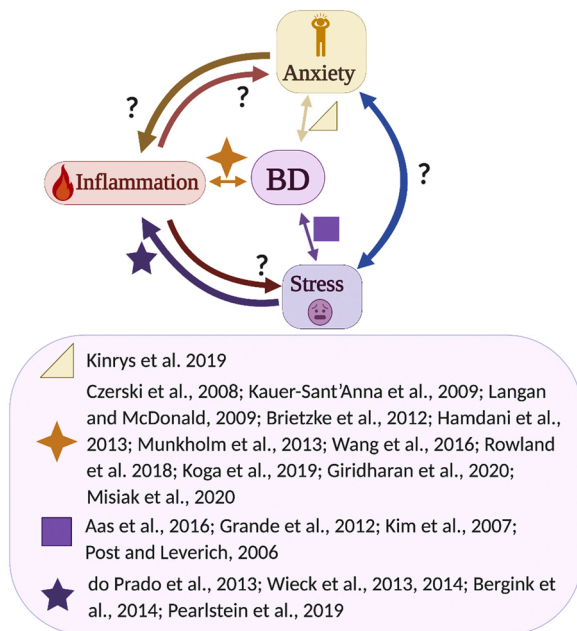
Anxiety

?

?

Inflammation

BD

?

?

Stress

Kinrys et al. 2019

Czerski et al., 2008; Kauer-Sant'Anna et al., 2009; Langan and McDonald, 2009; Brietzke et al., 2012; Hamdani et al., 2013; Munkholm et al., 2013; Wang et al., 2016; Rowland et al. 2018; Koga et al., 2019; Giridharan et al., 2020; Misiak et al., 2020

Aas et al., 2016; Grande et al., 2012; Kim et al., 2007; Post and Leverich, 2006

do Prado et al., 2013; Wieck et al., 2013, 2014; Bergink et al., 2014; Pearlstein et al., 2019